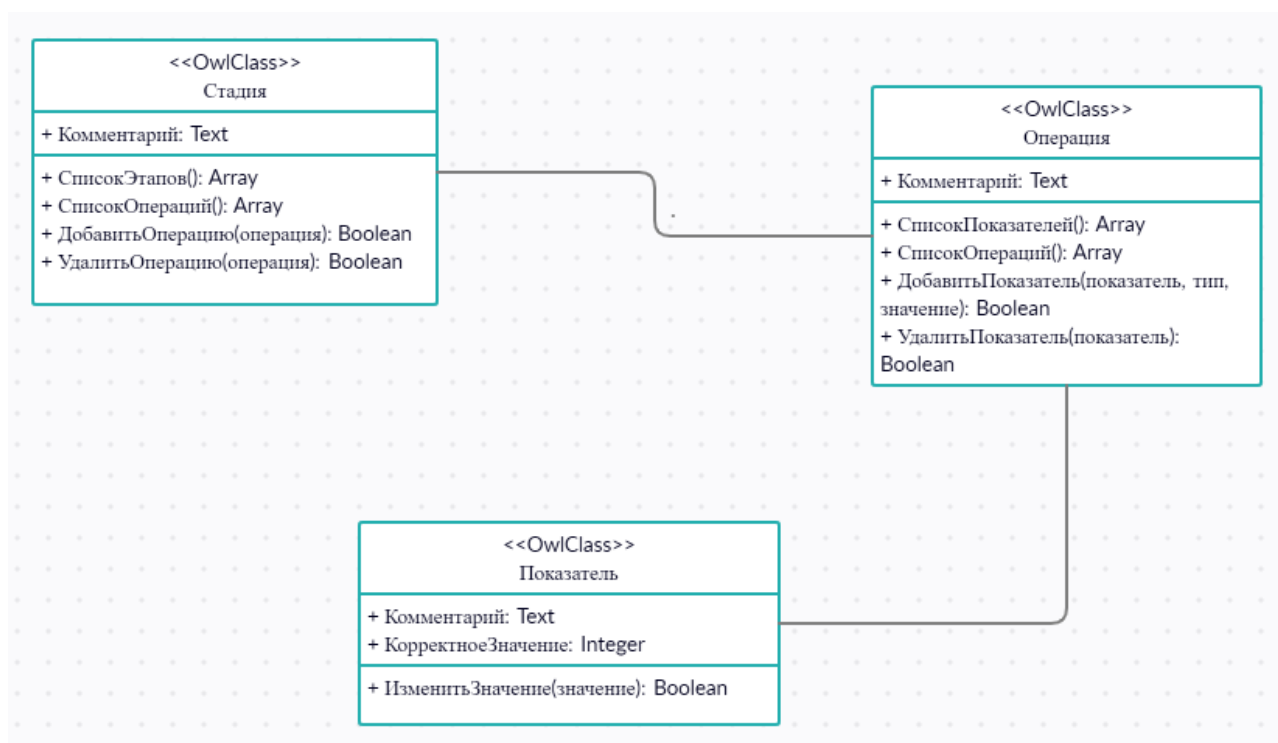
<<OwlClass>>
Стадия

+ Комментарий: Text

+ СписокЭтапов(): Array
+ СписокОпераций(): Array
+ ДобавитьОперацию(операция): Boolean
+ УдалитьОперацию(операция): Boolean

<<OwlClass>>
Операция

+ Комментарий: Text

+ СписокПоказателей(): Array
+ СписокОпераций(): Array
+ ДобавитьПоказатель(показатель, тип, значение): Boolean
+ УдалитьПоказатель(показатель): Boolean

<<OwlClass>>
Показатель

+ Комментарий: Text
+ КорректноеЗначение: Integer

+ ИзменитьЗначение(значение): Boolean